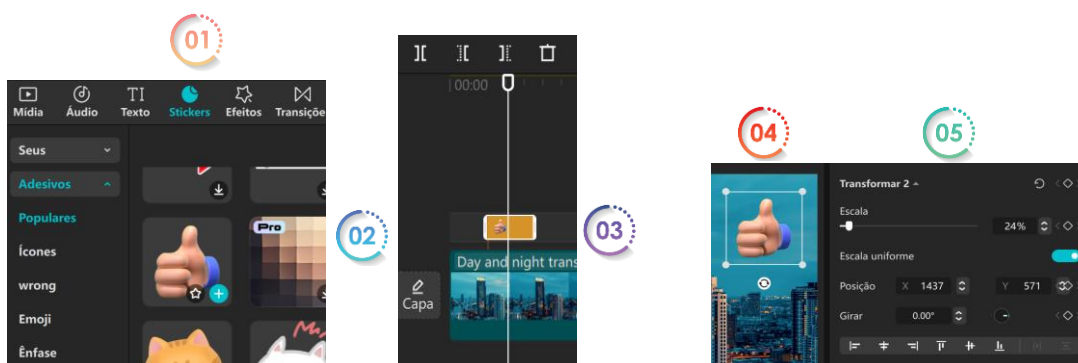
01

Mídia Áudio TI Texto Stickers Efeitos Transiçõe

Seus
Adesivos
Populares
Ícones
wrong
Emoji
Ênfase

Pro

02

00:00

Day and night trans

Capa

03

04

05

Transformar 2
Escala
24%
Escala uniforme
Posição X 1437 Y 571
Girar 0.00°